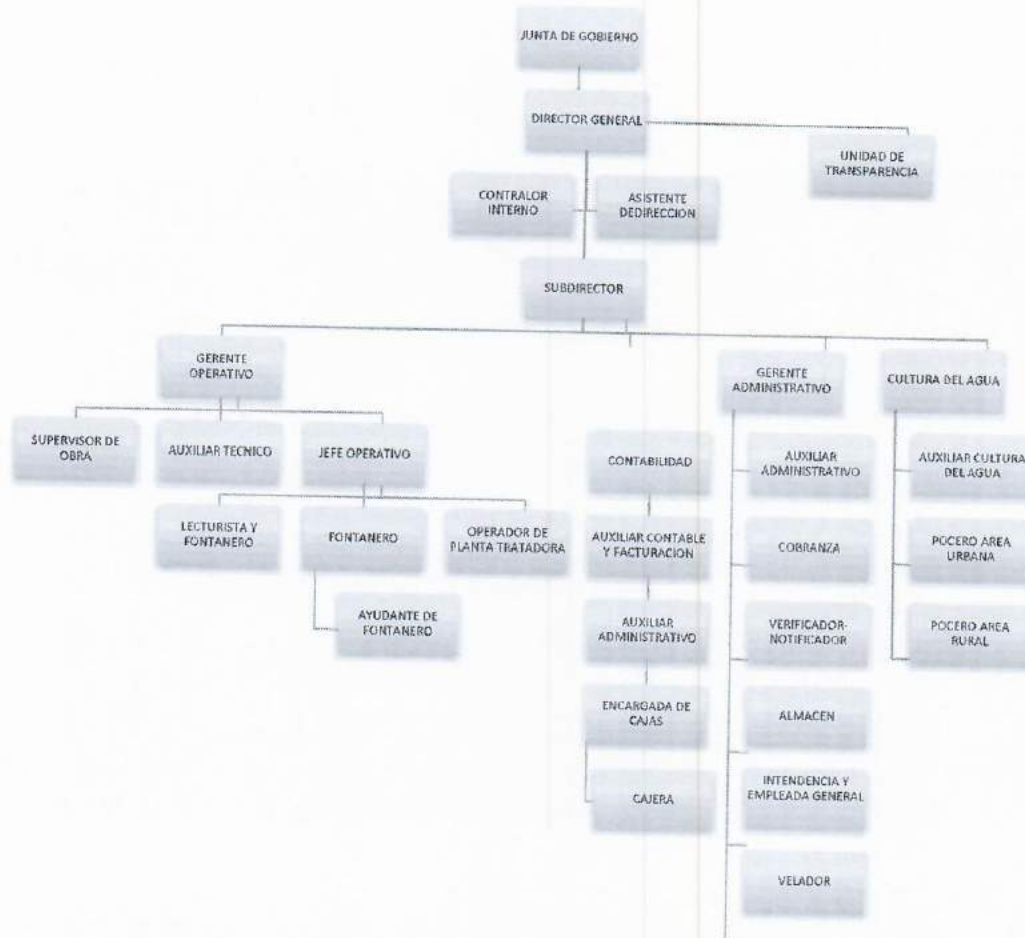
JUNTA DE GOBIERNO

DIRECTOR GENERAL

UNIDAD DE TRANSPARENCIA

CONTRALOR INTERNO

ASISTENTE DEDIRECCION

SUBDIRECTOR

GERENTE OPERATIVO

SUPERVISOR DE OBRA

AUXILIAR TECNICO

JEFE OPERATIVO

LECTURISTA Y FONTANERO

FONTANERO

AYUDANTE DE FONTANERO

OPERADOR DE PLANTA TRATADORA

CONTABILIDAD

AUXILIAR CONTABLE Y FACTURACION

AUXILIAR ADMINISTRATIVO

ENCARGADA DE CAJAS

CAJERA

GERENTE ADMINISTRATIVO

AUXILIAR ADMINISTRATIVO

COBRANZA

VERIFICADOR-NOTIFICADOR

ALMACEN

INTENDENCIA Y EMPLEADA GENERAL

VELADOR

CULTURA DEL AGUA

AUXILIAR CULTURA DEL AGUA

POCERO AREA URBANA

POCERO AREA RURAL